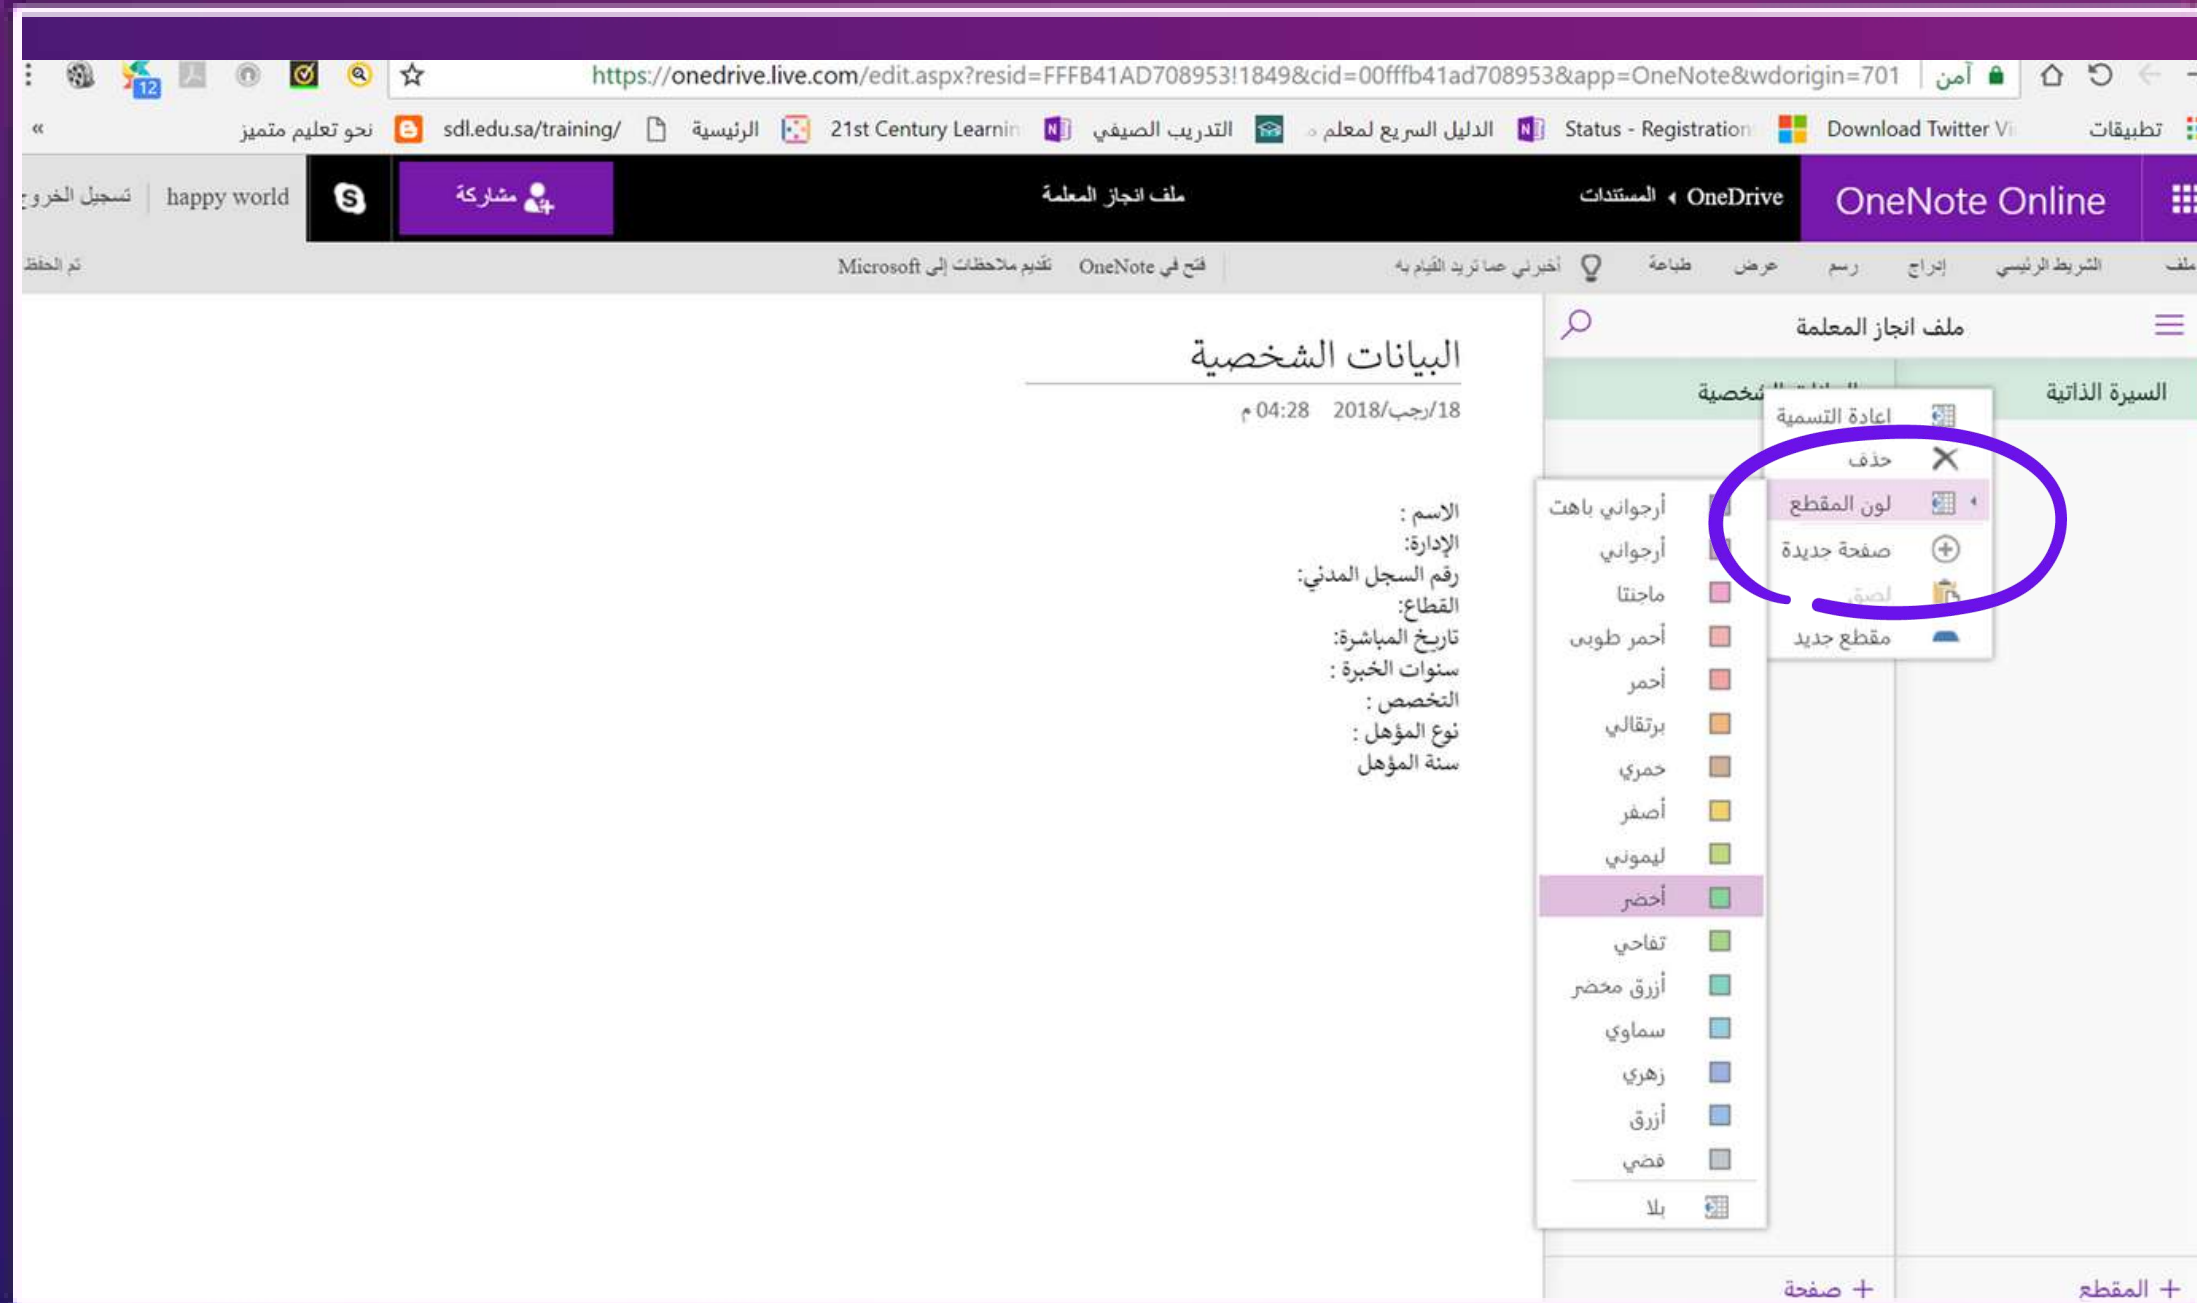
آمن https://onedrive.live.com/edit.aspx?resid=FFFB41AD708953!1849&cid=00fffb41ad708953&app=OneNote&wdorigin=701

تطبيقات Download Twitter Vi Status - Registration الدليل السريع لمعلم التدريب الصيفي 21st Century Learnin الرئيسية sdl.edu.sa/training/ نحو تعليم متميز »

OneNote Online OneDrive ‹ المستندات ملف انجاز المعلمة مشاركة happy world تسجيل الخروج

ملف الشريط الرئيسي إدراج رسم عرض طباعة أخبرني عما تريد القيام به فتح في OneNote تقديم ملاحظات إلى Microsoft تم الحفظ

ملف انجاز المعلمة

السيرة الذاتية البيانات الشخصية

اعادة التسمية
حذف
لون المقطع
صفحة جديدة
لصق
مقطع جديد

أرجواني باهت
أرجواني
ماجنتا
أحمر طوبي
أحمر
برتقالي
خمري
أصفر
ليموني
أخضر
تفاحي
أزرق مخضر
سماوي
زهري
أزرق
فضي
بلا

+ المقطع + صفحة

البيانات الشخصية
18/رجب/2018 04:28 م

الاسم :
الإدارة:
رقم السجل المدني:
القطاع:
تاريخ المباشرة:
سنوات الخبرة :
التخصص :
نوع المؤهل :
سنة المؤهل